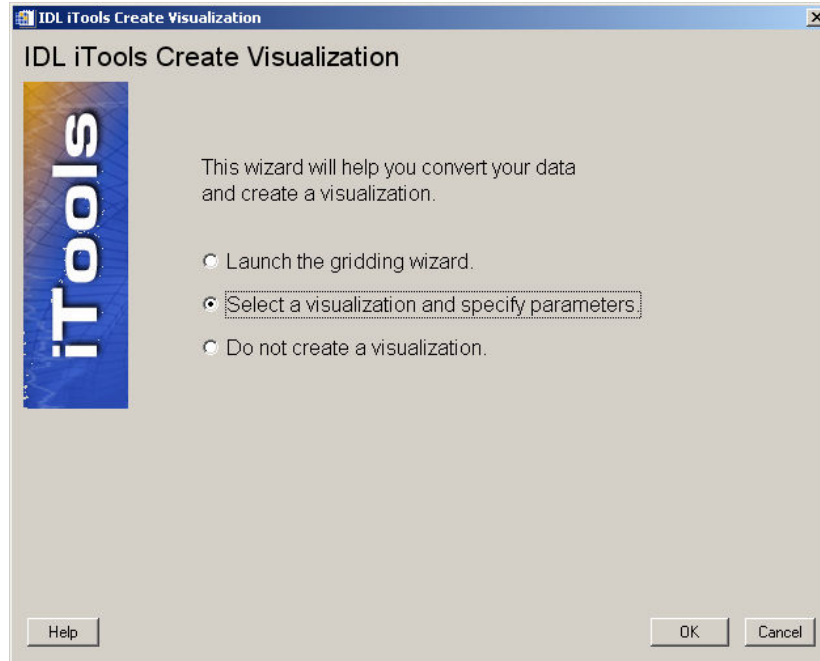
IDL iTools Create Visualization

IDL iTools Create Visualization

iTools

This wizard will help you convert your data and create a visualization.

Launch the gridding wizard.

Select a visualization and specify parameters

Do not create a visualization.

Help

OK

Cancel